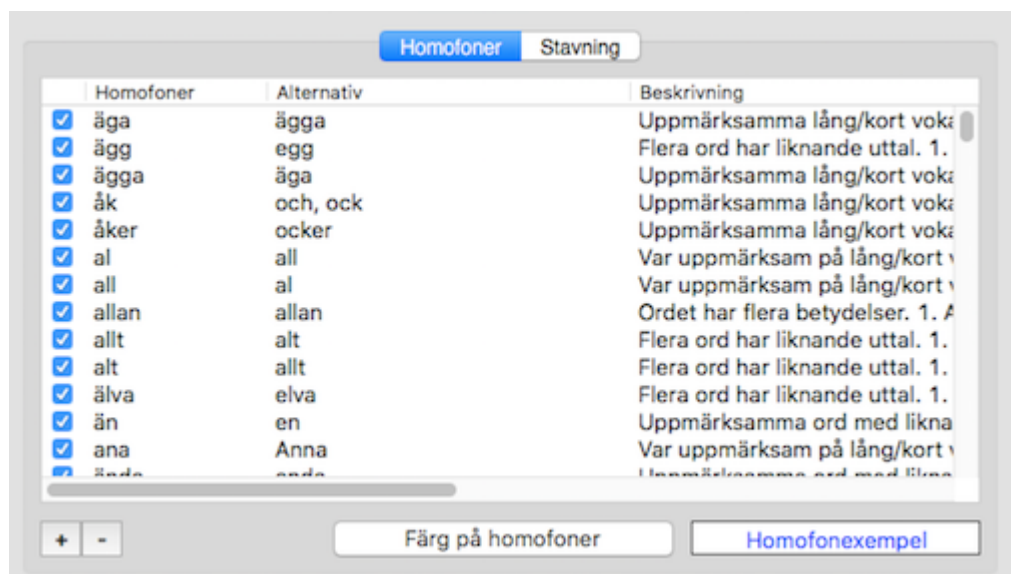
Homofoner | Stavning

| Homofoner | Alternativ | Beskrivning |
|---|---|---|
| äga | ägga | Uppmärksamma lång/kort voka |
| ägg | egg | Flera ord har liknande uttal. 1. |
| ägga | äga | Uppmärksamma lång/kort voka |
| åk | och, ock | Uppmärksamma lång/kort voka |
| åker | ocker | Uppmärksamma lång/kort voka |
| al | all | Var uppmärksam på lång/kort |
| all | al | Var uppmärksam på lång/kort |
| allan | allan | Ordet har flera betydelser. 1. A |
| allt | alt | Flera ord har liknande uttal. 1. |
| alt | allt | Flera ord har liknande uttal. 1. |
| älva | elva | Flera ord har liknande uttal. 1. |
| än | en | Uppmärksamma ord med likna |
| ana | Anna | Var uppmärksam på lång/kort |
| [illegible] | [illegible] | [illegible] |

+ -

Färg på homofoner

Homofonexempel